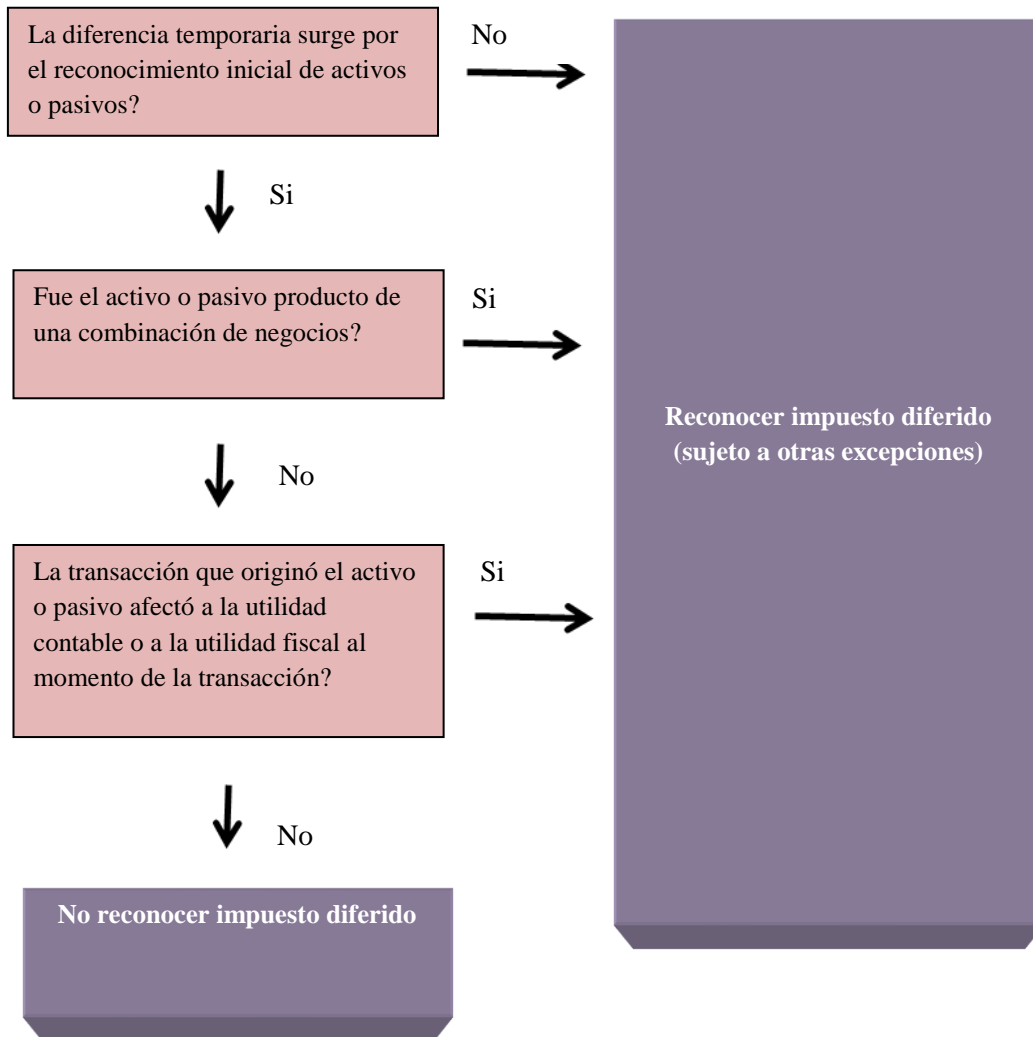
La diferencia temporaria surge por el reconocimiento inicial de activos o pasivos?

No

Si

Fue el activo o pasivo producto de una combinación de negocios?

Si

No

La transacción que originó el activo o pasivo afectó a la utilidad contable o a la utilidad fiscal al momento de la transacción?

Si

No

No reconocer impuesto diferido

Reconocer impuesto diferido (sujeto a otras excepciones)